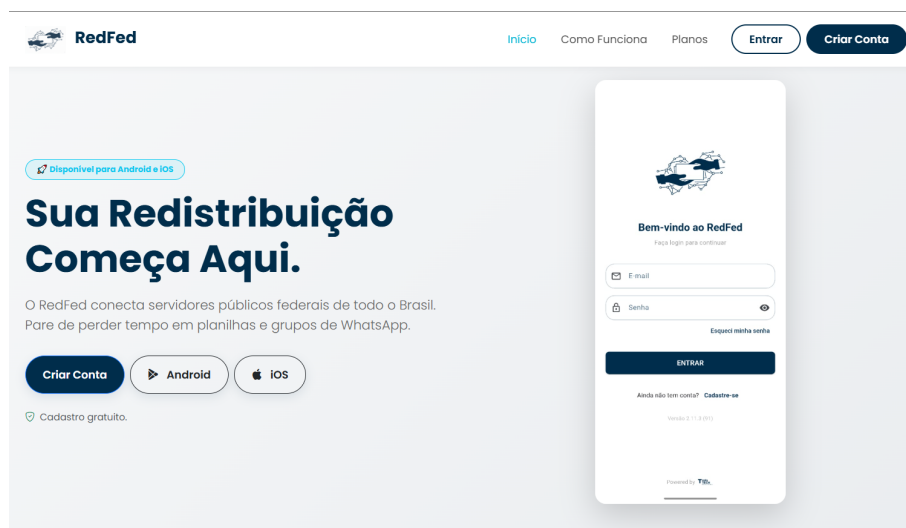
RedFed

Início Como Funciona Planos Entrar Criar Conta

Disponível para Android e iOS

Sua Redistribuição Começa Aqui.

O RedFed conecta servidores públicos federais de todo o Brasil. Pare de perder tempo em planilhas e grupos de WhatsApp.

Criar Conta Android iOS

Cadastro gratuito.

Bem-vindo ao RedFed

Faça login para continuar

E-mail

Senha

Esqueci minha senha

ENTRAR

Ainda não tem conta? Cadastre-se

Versão 2.11.3 (91)

Powered by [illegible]